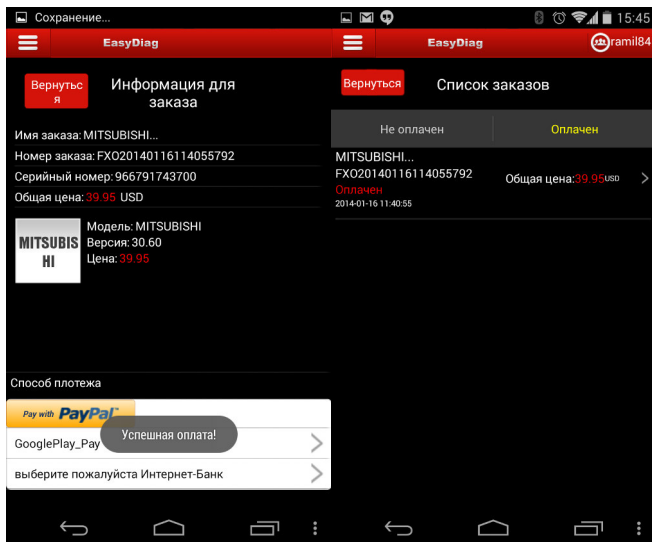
Сохранение...

EasyDiag

Вернуться

Информация для заказа

Имя заказа: MITSUBISHI...
Номер заказа: FXO20140116114055792
Серийный номер: 966791743700
Общая цена: 39.95 USD

MITSUBISHI

Модель: MITSUBISHI
Версия: 30.60
Цена: 39.95

Способ плотежа

Pay with PayPal

GooglePlay_Pay

Успешная оплата!

выберите пожалуйста Интернет-Банк

15:45

EasyDiag

ramil84

Вернуться

Список заказов

Не оплачен

Оплачен

MITSUBISHI...
FXO20140116114055792
Оплачен
2014-01-16 11:40:55

Общая цена: 39.95 USD